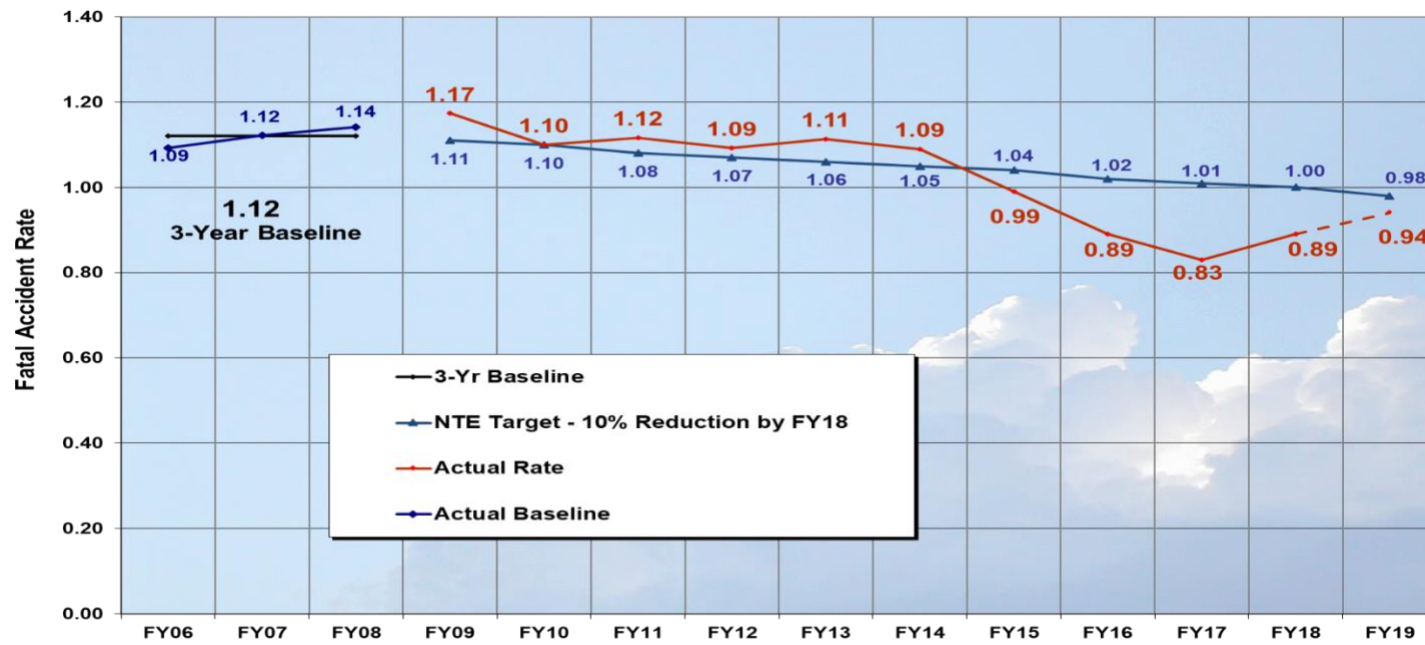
1.40
1.20
1.00
0.80
0.60
0.40
0.20
0.00

Fatal Accident Rate

1.09
1.12
1.14

1.12
3-Year Baseline

1.17
1.10
1.12
1.09
1.11
1.09
0.99
0.89
0.83
0.89
0.94

1.11
1.10
1.08
1.07
1.06
1.05
1.04
1.02
1.01
1.00
0.98

3-Yr Baseline
NTE Target - 10% Reduction by FY18
Actual Rate
Actual Baseline

FY06 FY07 FY08 FY09 FY10 FY11 FY12 FY13 FY14 FY15 FY16 FY17 FY18 FY19